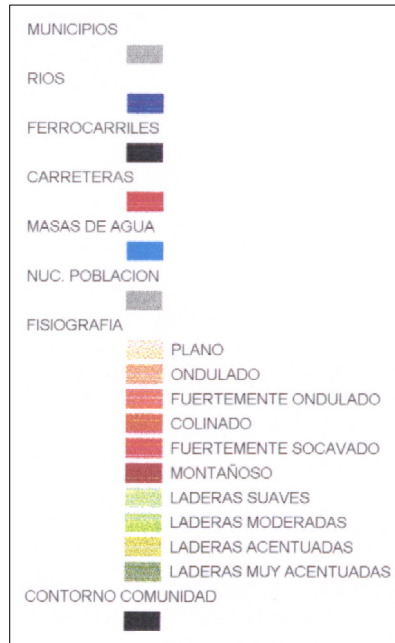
MUNICIPIOS

RIOS

FERROCARRILES

CARRETERAS

MASAS DE AGUA

NUC. POBLACION

FISIOGRAFIA

PLANO

ONDULADO

FUERTEMENTE ONDULADO

COLINADO

FUERTEMENTE SOCAVADO

MONTAÑOSO

LADERAS SUAVES

LADERAS MODERADAS

LADERAS ACENTUADAS

LADERAS MUY ACENTUADAS

CONTORNO COMUNIDAD